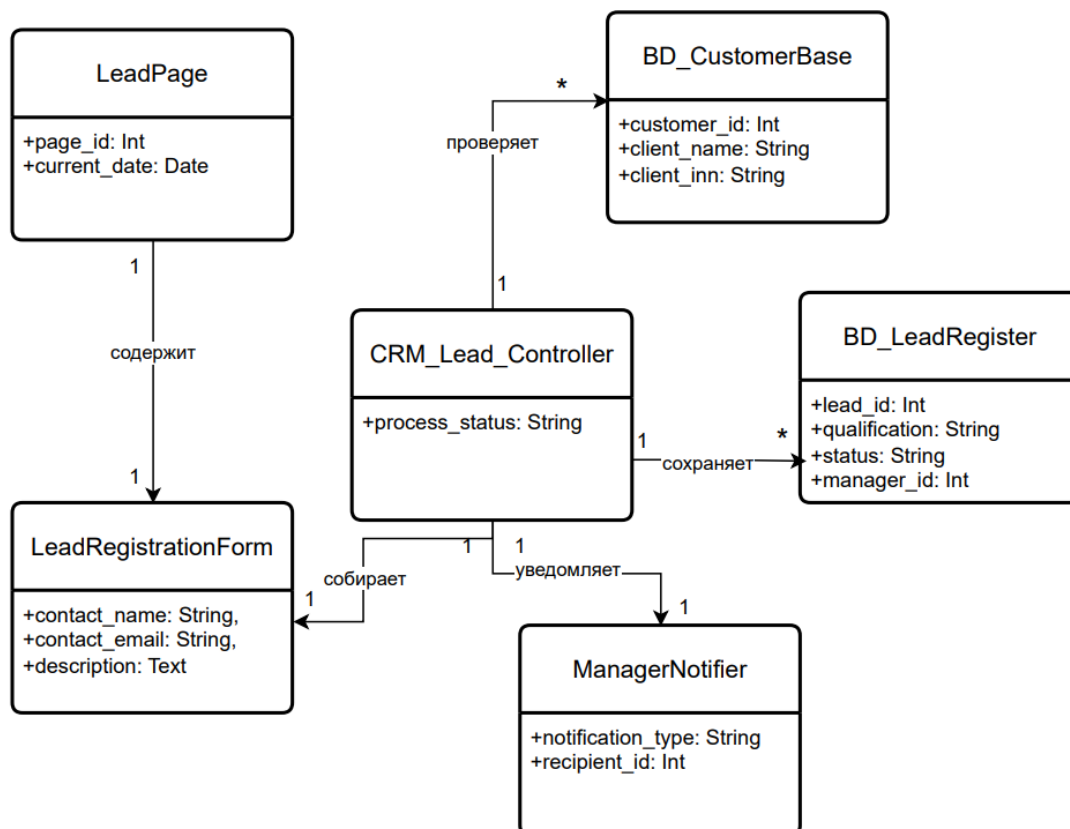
LeadPage
+page_id: Int
+current_date: Date

1
содержит
1

LeadRegistrationForm
+contact_name: String,
+contact_email: String,
+description: Text

*
проверяет
1

BD_CustomerBase
+customer_id: Int
+client_name: String
+client_inn: String

CRM_Lead_Controller
+process_status: String

1
сохраняет
*

BD_LeadRegister
+lead_id: Int
+qualification: String
+status: String
+manager_id: Int

1
собирает
1

1
уведомляет
1

ManagerNotifier
+notification_type: String
+recipient_id: Int